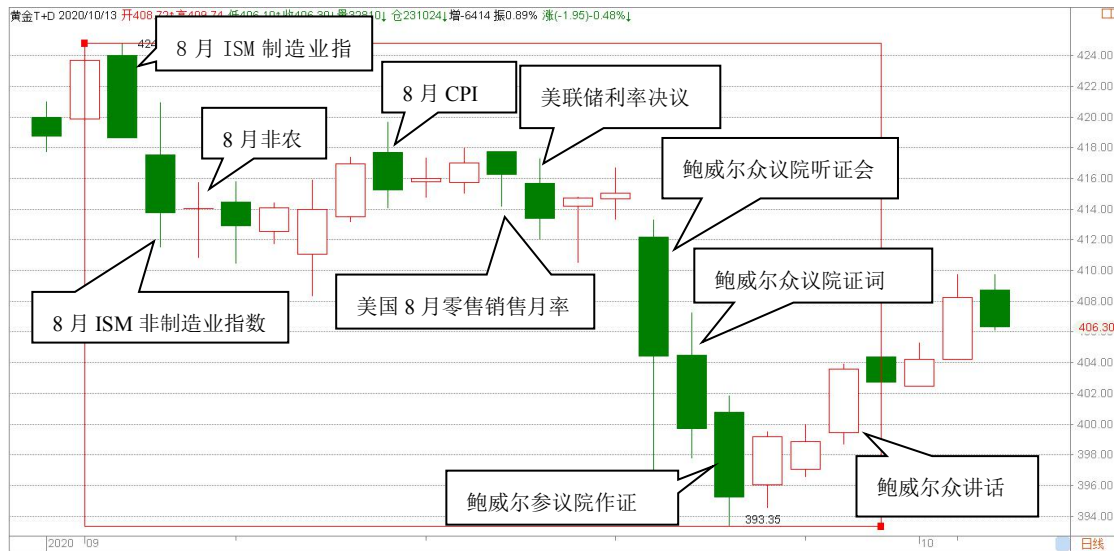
黄金T+D 2020/10/13 开408.73↑ 高409.74 低406.19↑ 收406.30↓ 量32810↓ 仓231024↓ 增-6414 振0.89% 涨(-1.95)-0.48%↓

424

8 月 ISM 制造业指

8 月 CPI

美联储利率决议

8 月非农

鲍威尔众议院听证会

鲍威尔众议院证词

美国 8 月零售销售月率

8 月 ISM 非制造业指数

鲍威尔众讲话

鲍威尔参议院作证

393.35

424.00
422.00
420.00
418.00
416.00
414.00
412.00
410.00
408.00
406.30
404.00
402.00
400.00
398.00
396.00
394.00

2020 09
10
日线